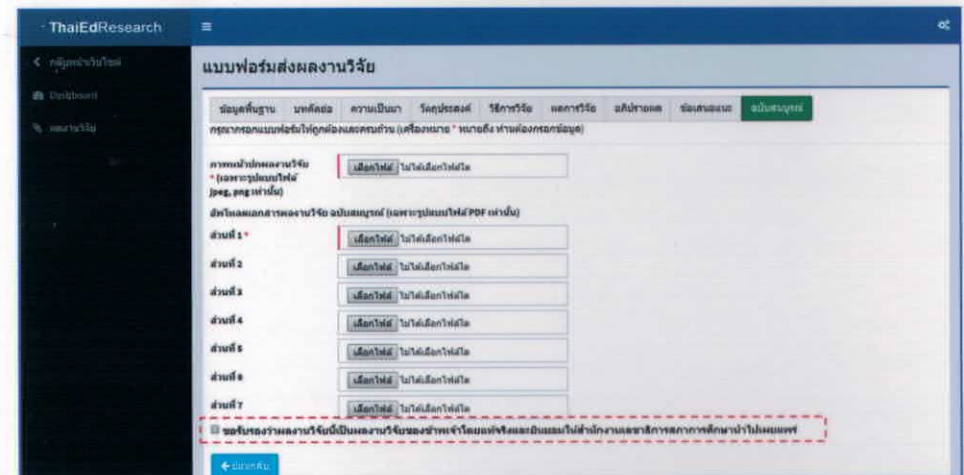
ThaiEdResearch

≡

< กลุ่มหน้าเว็บไซต์

Dashboard

ผลงานวิจัย

แบบฟอร์มส่งผลงานวิจัย

| ข้อมูลพื้นฐาน | บทคัดย่อ | ความเป็นมา | วัตถุประสงค์ | วิธีการวิจัย | ผลการวิจัย | อภิปรายผล | ข้อเสนอแนะ | ฉบับสมบูรณ์ |
|---|---|---|---|---|---|---|---|---|

กรุณากรอกแบบฟอร์มให้ถูกต้องและครบถ้วน (เครื่องหมาย * หมายถึง ท่านต้องกรอกข้อมูล)

ภาพหน้าปกผลงานวิจัย * (เฉพาะรูปแบบไฟล์ jpeg, png เท่านั้น) เลือกไฟล์ ไม่ได้เลือกไฟล์ใด

อัพโหลดเอกสารผลงานวิจัย ฉบับสมบูรณ์ (เฉพาะรูปแบบไฟล์ PDF เท่านั้น)

ส่วนที่ 1 * เลือกไฟล์ ไม่ได้เลือกไฟล์ใด

ส่วนที่ 2 เลือกไฟล์ ไม่ได้เลือกไฟล์ใด

ส่วนที่ 3 เลือกไฟล์ ไม่ได้เลือกไฟล์ใด

ส่วนที่ 4 เลือกไฟล์ ไม่ได้เลือกไฟล์ใด

ส่วนที่ 5 เลือกไฟล์ ไม่ได้เลือกไฟล์ใด

ส่วนที่ 6 เลือกไฟล์ ไม่ได้เลือกไฟล์ใด

ส่วนที่ 7 เลือกไฟล์ ไม่ได้เลือกไฟล์ใด

ขอรับรองว่าผลงานวิจัยนี้เป็นผลงานวิจัยของข้าพเจ้าโดยแท้จริงและยินยอมให้สำนักงานเลขาธิการสภาการศึกษานำไปเผยแพร่

← ย้อนกลับ